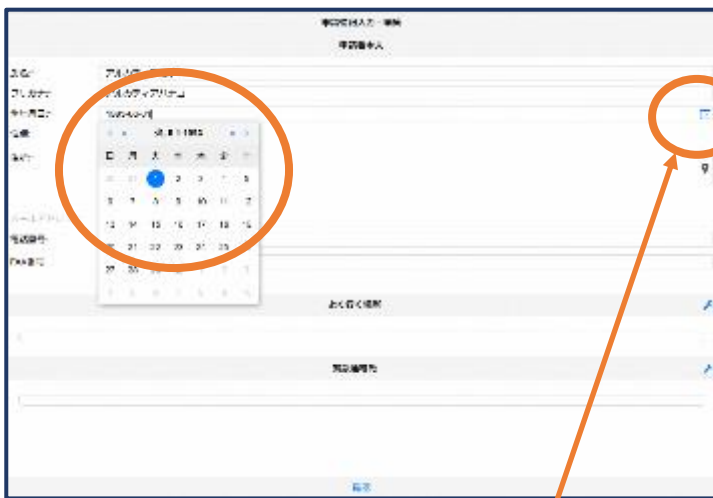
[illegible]

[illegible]

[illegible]: アルク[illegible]

フリガナ: アルクティアリナ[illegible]

生年月日: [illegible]

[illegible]

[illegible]

| 日 | 月 | 火 | 水 | 木 | 金 | 土 |
|---|---|---|---|---|---|---|
| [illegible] | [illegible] | 1 | 2 | 3 | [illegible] | 5 |
| 6 | 7 | 8 | 9 | 10 | 11 | 12 |
| 13 | 14 | 15 | 16 | 17 | 18 | 19 |
| 20 | 21 | 22 | 23 | 24 | 25 | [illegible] |
| 27 | 28 | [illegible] | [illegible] | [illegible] | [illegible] | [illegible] |

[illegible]

電話番号

FAX番号

よく行く場所

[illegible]

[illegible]